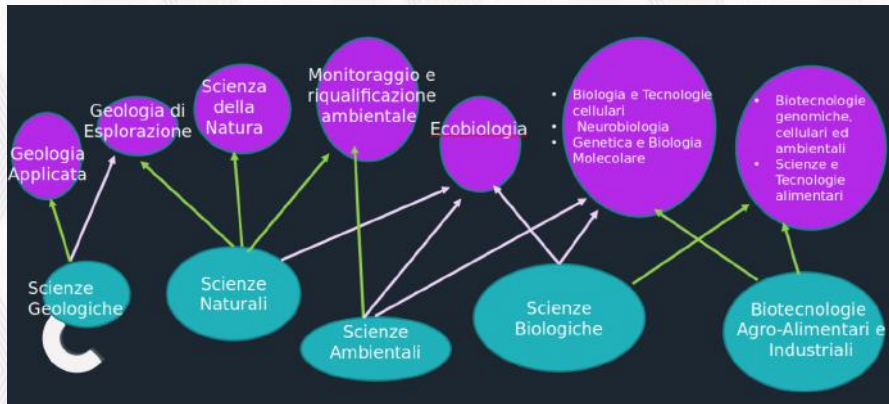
Geologia Applicata

Geologia di Esplorazione

Scienza della Natura

Monitoraggio e riqualificazione ambientale

Ecobiologia

- Biologia e Tecnologie cellulari
- Neurobiologia
- Genetica e Biologia Molecolare

- Biotecnologie genomiche, cellulari ed ambientali
- Scienze e Tecnologie alimentari

Scienze Geologiche

Scienze Naturali

Scienze Ambientali

Scienze Biologiche

Biotecnologie Agro-Alimentari e Industriali